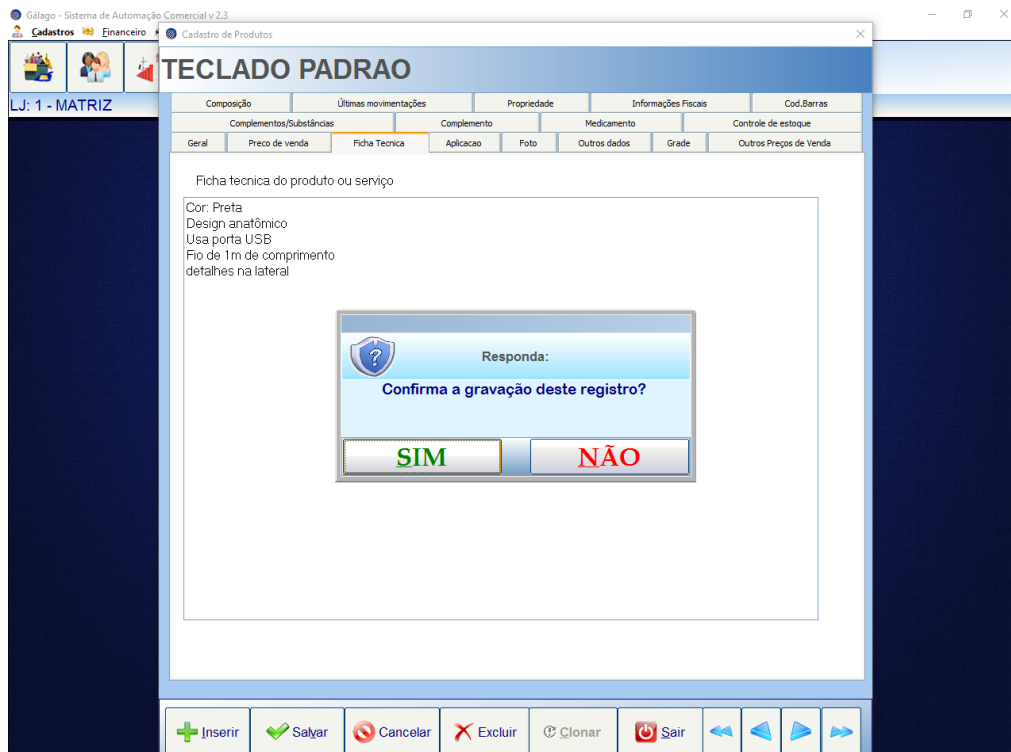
Gálago - Sistema de Automação Comercial v 2.3

Cadastros Financeiro

LJ: 1 - MATRIZ

Cadastro de Produtos

TECLADO PADRAO

Composição | Últimas movimentações | Propriedade | Informações Fiscais | Cod.Barras

Complementos/Substâncias | Complemento | Medicamento | Controle de estoque

Geral | Preco de venda | Ficha Tecnica | Aplicacao | Foto | Outros dados | Grade | Outros Preços de Venda

Ficha tecnica do produto ou serviço

Cor: Preta
Design anatômico
Usa porta USB
Fio de 1m de comprimento
detalhes na lateral

Responda:

Confirma a gravação deste registro?

SIM

NÃO

Inserir | Salvar | Cancelar | Excluir | Clonar | Sair